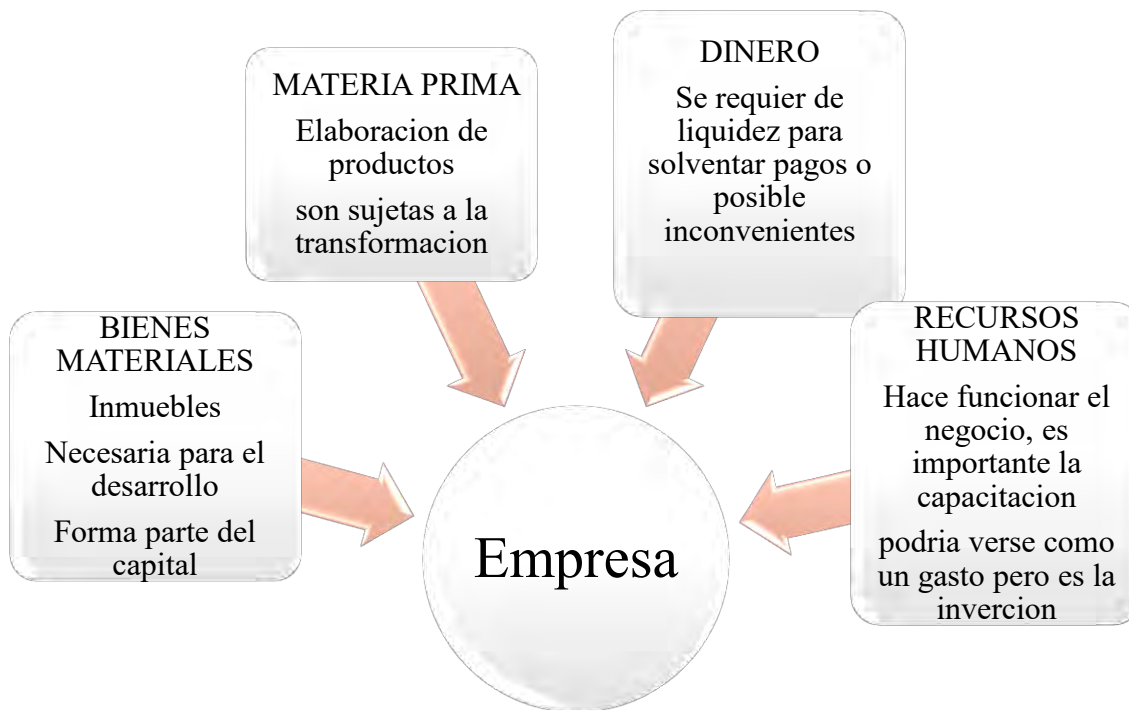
MATERIA PRIMA

Elaboracion de productos

son sujetas a la transformacion

DINERO

Se requier de liquidez para solventar pagos o posible inconvenientes

BIENES MATERIALES

Inmuebles

Necesaria para el desarrollo

Forma parte del capital

RECURSOS HUMANOS

Hace funcionar el negocio, es importante la capacitacion

podria verse como un gasto pero es la invercion

Empresa